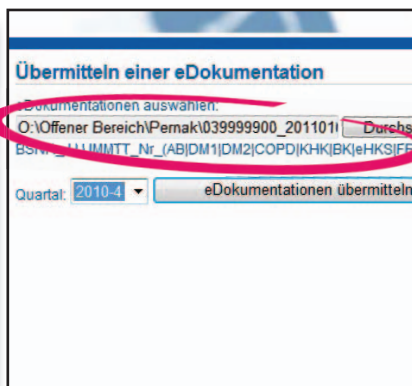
Übermitteln einer eDokumentation

eDokumentationen auswählen:

O:\Offener Bereich\Pernak\039999900_201101| Durchs

BSNR_LUMMTT_Nr_(AB|DM1|DM2|COPD|KHK|BK|eHKS|FF

Quartal: 2010-4 ▾ eDokumentationen übermitteln